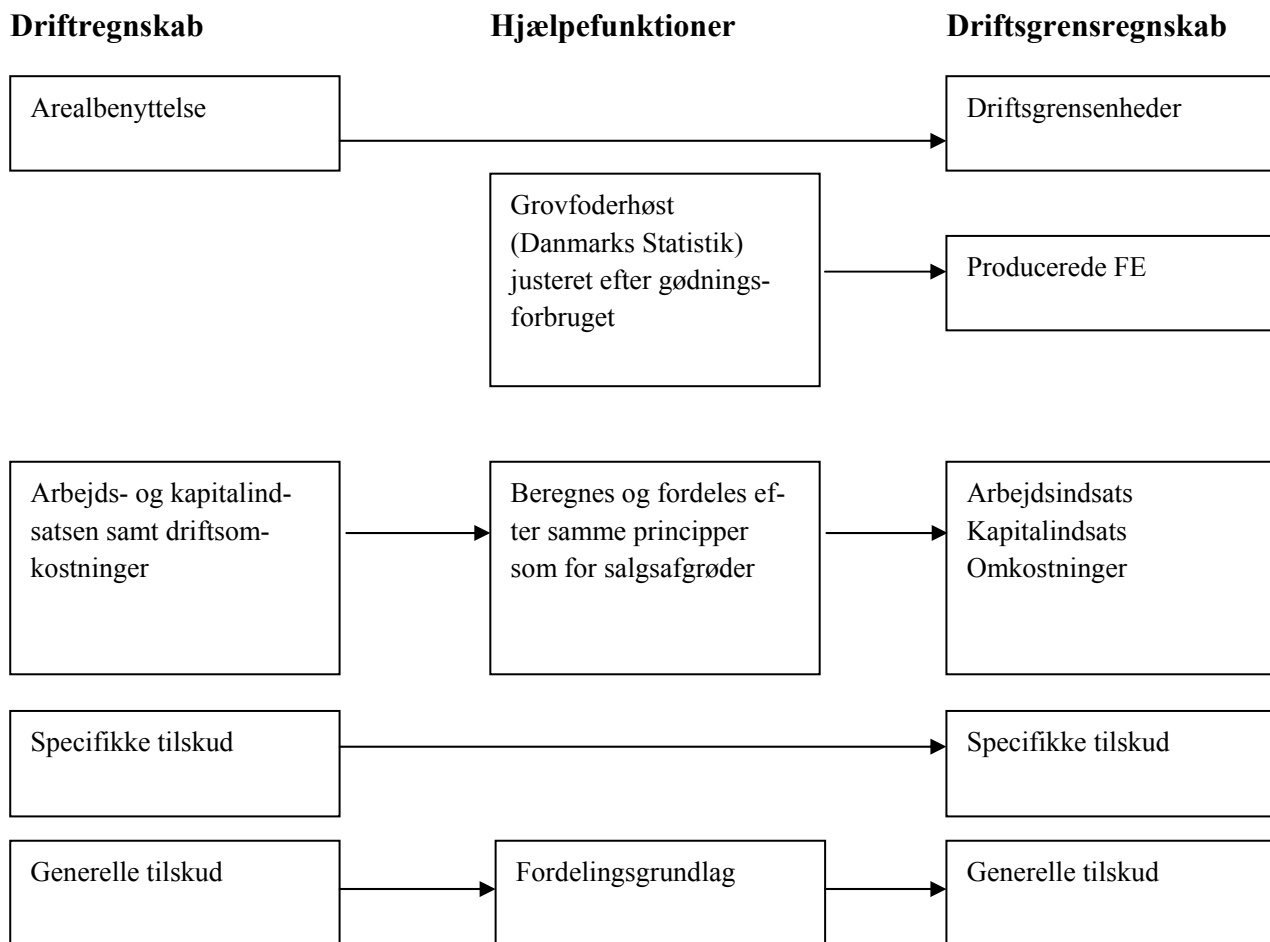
**Driftregnskab**

**Hjælpefunktioner**

**Driftsgrensregnskab**

Arealbenyttelse

Driftsgrensenheder

Grovfoderhøst (Danmarks Statistik) justeret efter gødningsforbruget

Producerede FE

Arbejds- og kapitalindsatsen samt driftsomkostninger

Beregnes og fordeles efter samme principper som for salgsafgrøder

Arbejdsindsats
Kapitalindsats
Omkostninger

Specifikke tilskud

Specifikke tilskud

Generelle tilskud

Fordelingsgrundlag

Generelle tilskud